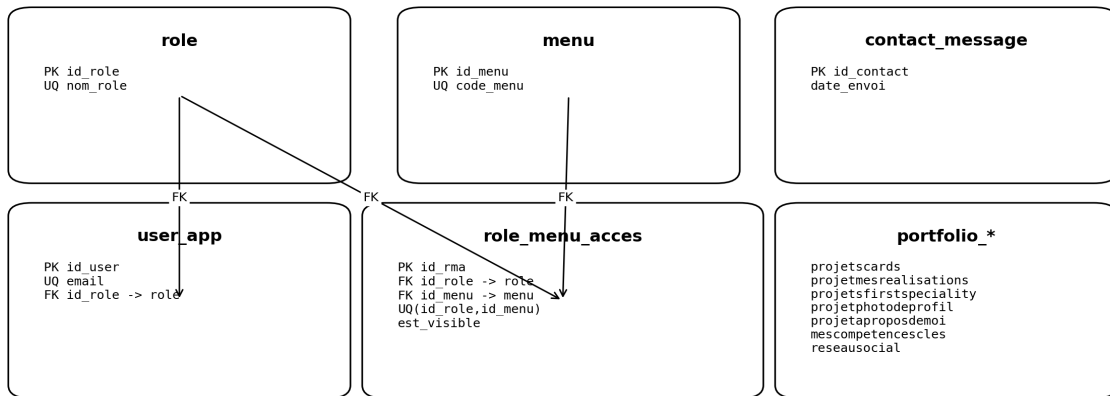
role

PK id_role
UQ nom_role

menu

PK id_menu
UQ code_menu

contact_message

PK id_contact
date_envoi

FK

FK

FK

user_app

PK id_user
UQ email
FK id_role -> role

role_menu_acces

PK id_rma
FK id_role -> role
FK id_menu -> menu
UQ(id_role,id_menu)
est_visible

portfolio_*

projetscards
projetmesrealisations
projetsfirstspeciality
projetphotodeprofil
projetaproposdemoi
mescompetencescles
reseausocial